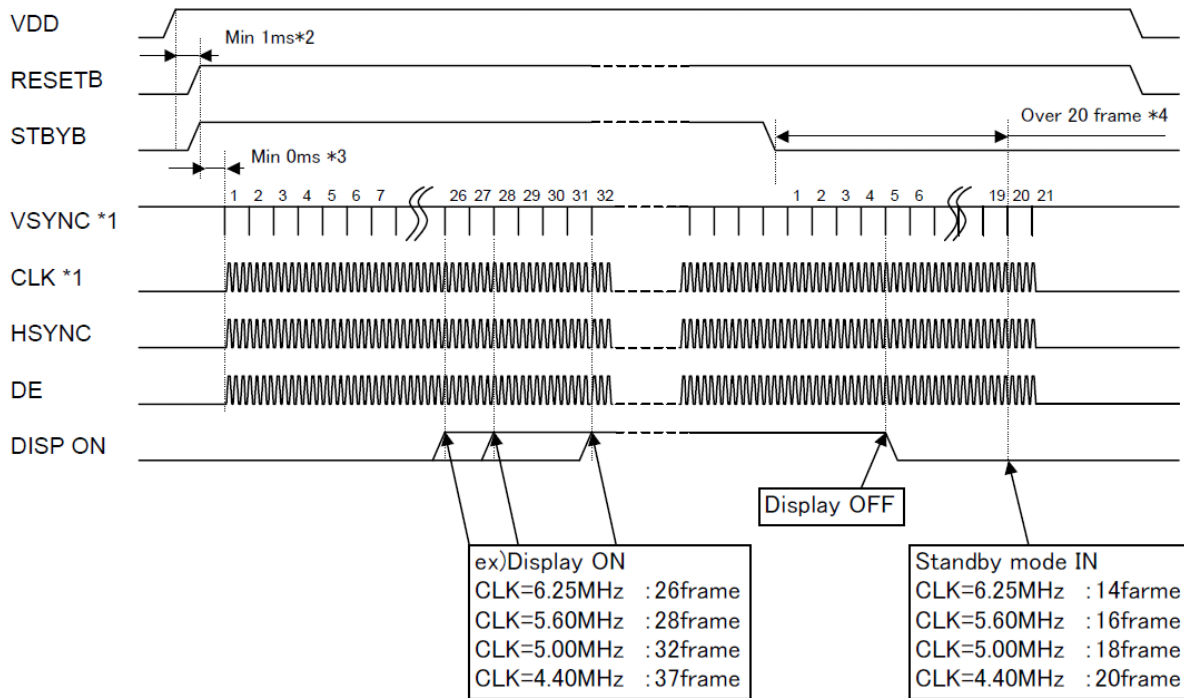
VDD

Min 1ms*2

RESETB

Over 20 frame *4

STBYB

Min 0ms *3

1 2 3 4 5 6 7 26 27 28 29 30 31 32

1 2 3 4 5 6 19 20 21

VSYNC *1

CLK *1

HSYNC

DE

DISP ON

Display OFF

ex)Display ON
CLK=6.25MHz :26frame
CLK=5.60MHz :28frame
CLK=5.00MHz :32frame
CLK=4.40MHz :37frame

Standby mode IN
CLK=6.25MHz :14farme
CLK=5.60MHz :16frame
CLK=5.00MHz :18frame
CLK=4.40MHz :20frame